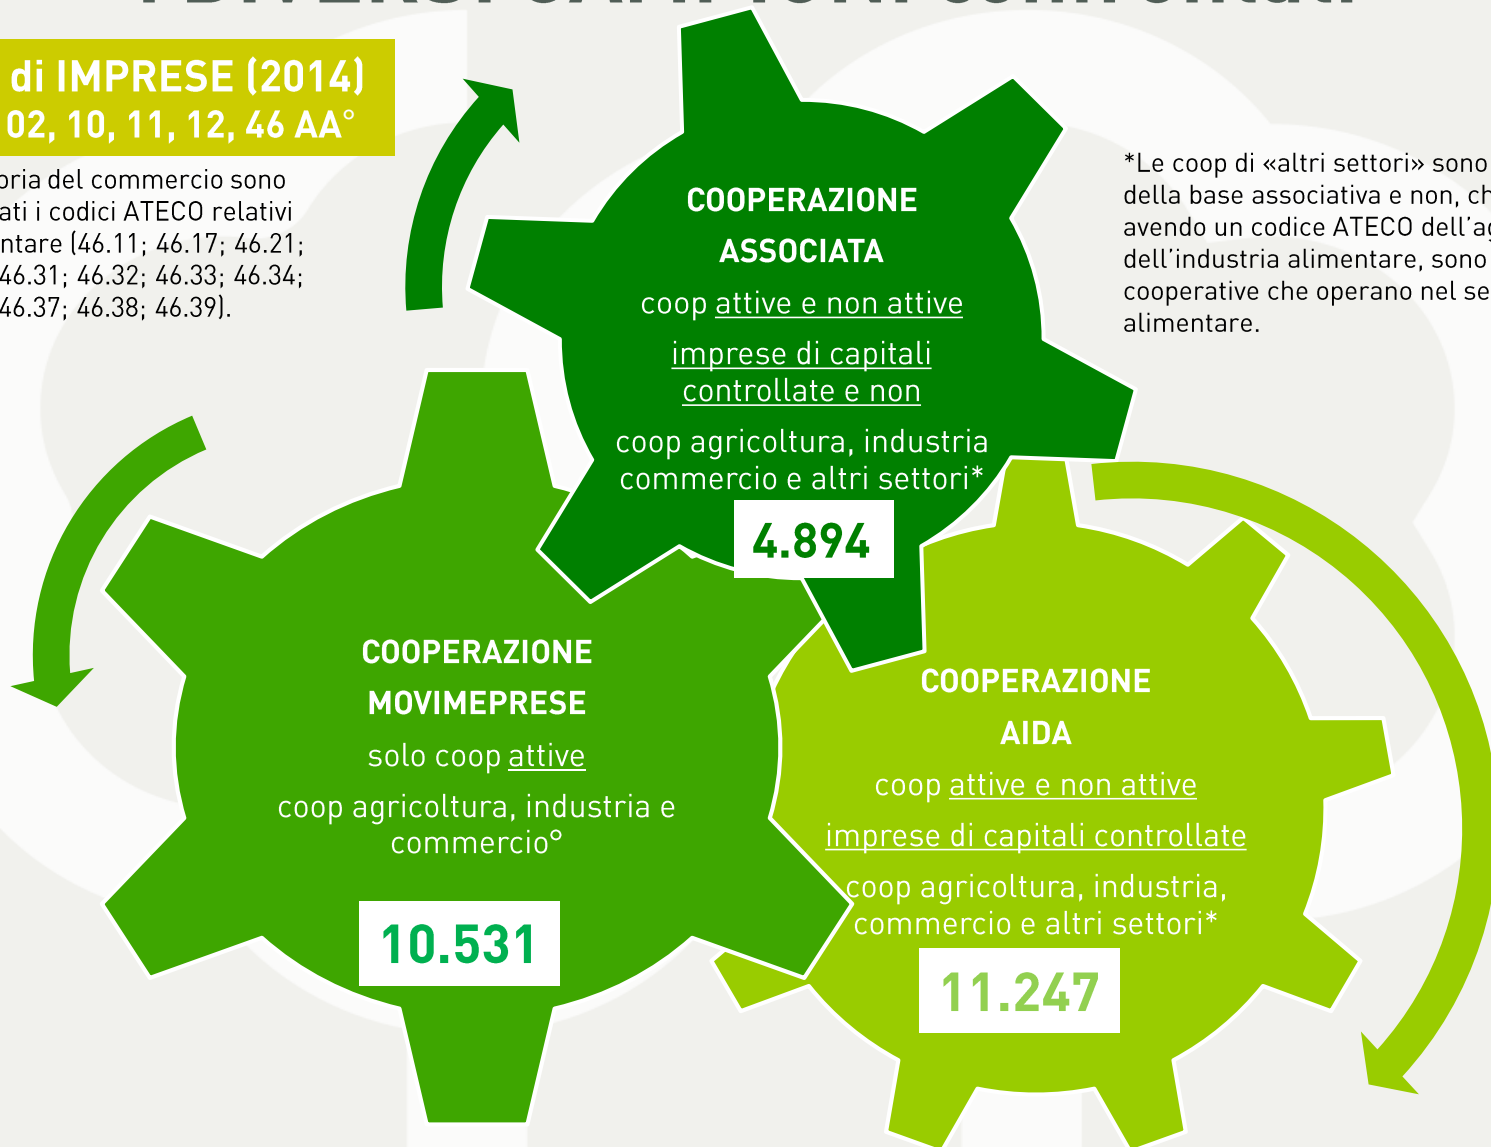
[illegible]

di IMPRESE (2014)
02, 10, 11, 12, 46 AA°

oria del commercio sono ati i codici ATECO relativi ntare (46.11; 46.17; 46.21; 46.31; 46.32; 46.33; 46.34; 46.37; 46.38; 46.39).

COOPERAZIONE
ASSOCIATA
coop attive e non attive
imprese di capitali controllate e non
coop agricoltura, industria commercio e altri settori*
4.894

*Le coop di «altri settori» sono della base associativa e non, ch avendo un codice ATECO dell'ag dell'industria alimentare, sono cooperative che operano nel se alimentare.

COOPERAZIONE
MOVIMEPRESE
solo coop attive
coop agricoltura, industria e commercio°
10.531

COOPERAZIONE
AIDA
coop attive e non attive
imprese di capitali controllate
coop agricoltura, industria, commercio e altri settori*
11.247